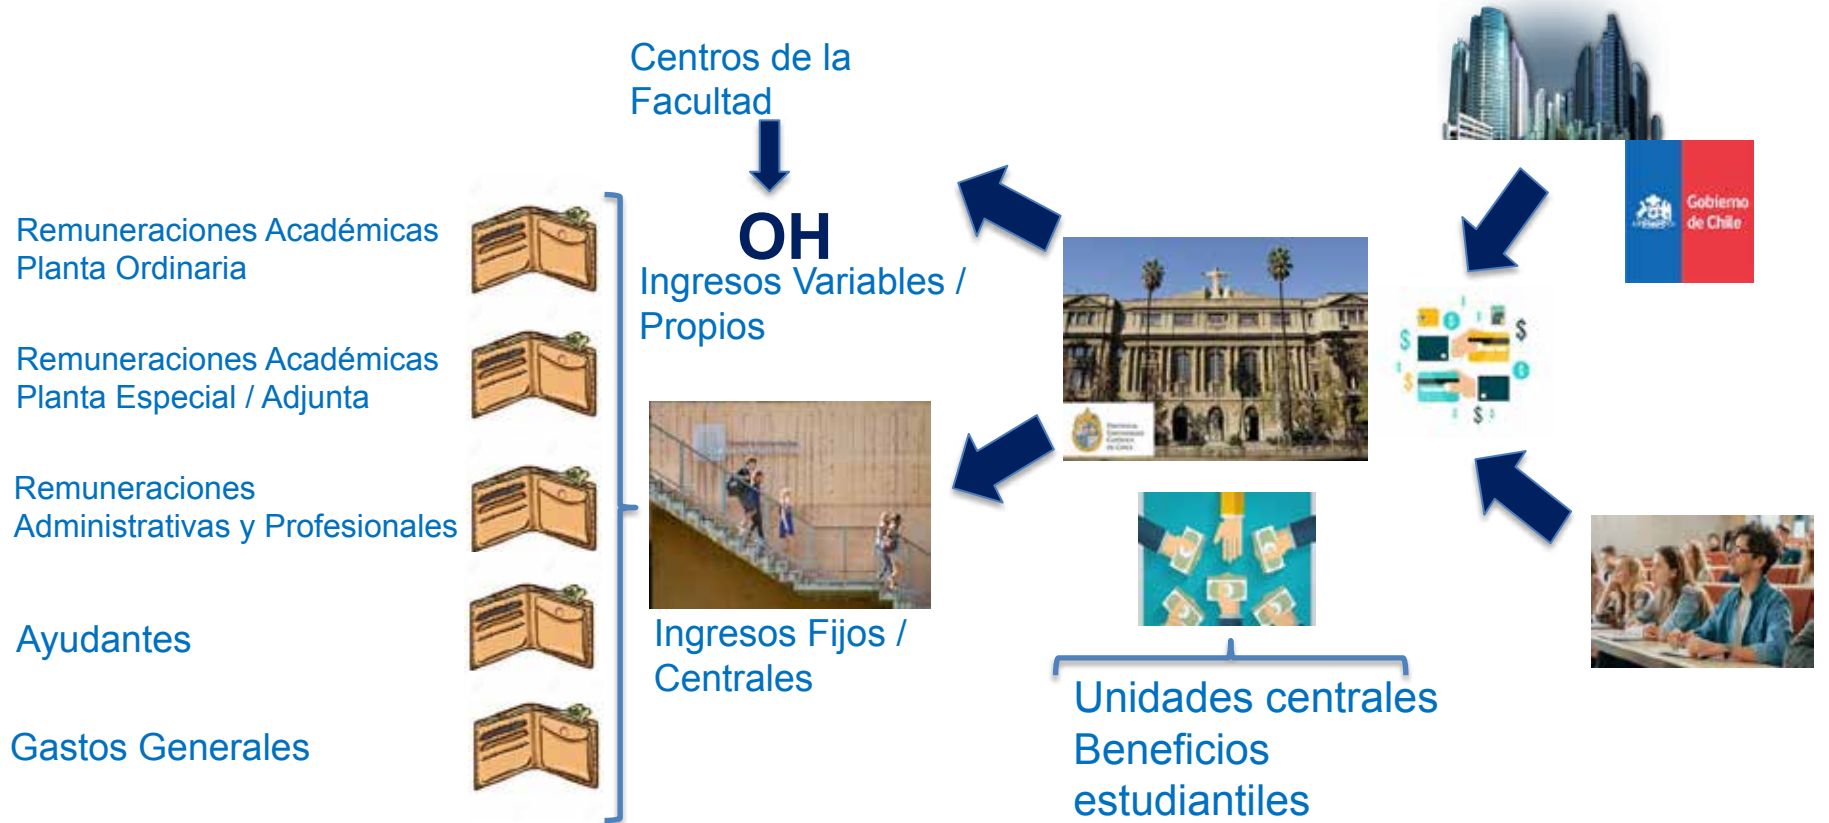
Centros de la Facultad

OH

Ingresos Variables / Propios

Remuneraciones Académicas Planta Ordinaria

Remuneraciones Académicas Planta Especial / Adjunta

Remuneraciones Administrativas y Profesionales

Ayudantes

Gastos Generales

Ingresos Fijos / Centrales

Gobierno de Chile

Unidades centrales
Beneficios estudiantiles